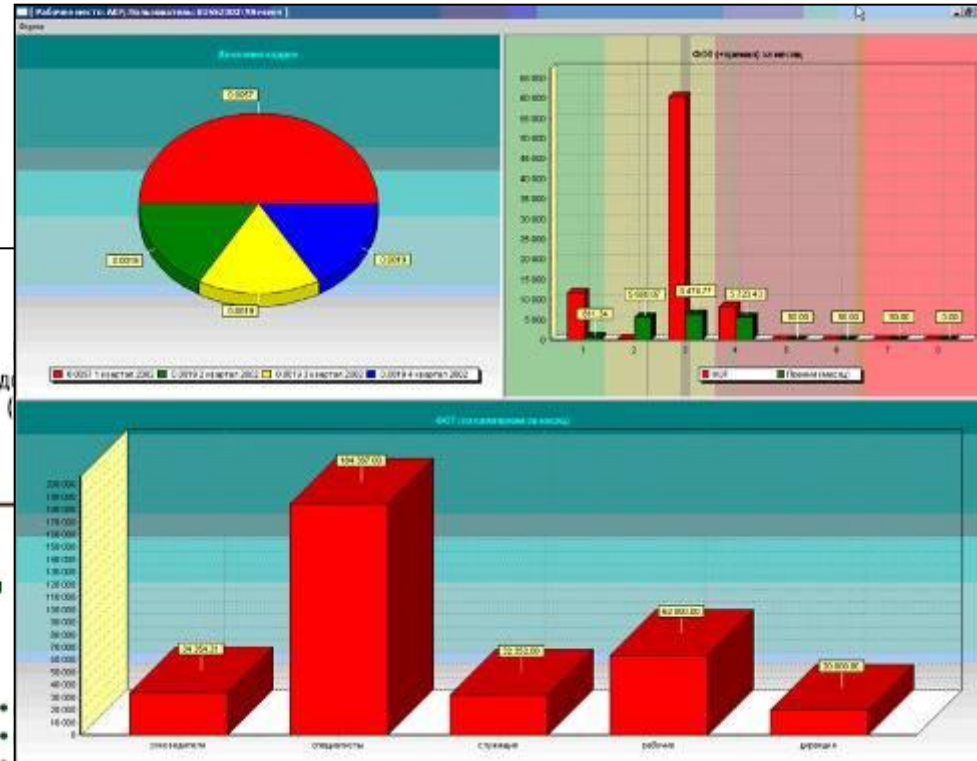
[Рабочее место: АВР Пользователь: 03/06/2002 Месяц]

Форма

Динамика кадров

0.0057

0.0019

0.0019

0.0019

0.0057 1 квартал 2002 | 0.0019 2 квартал 2002 | 0.0019 3 квартал 2002 | 0.0019 4 квартал 2002

ФОТ (премии) за месяц

65 000
60 000
55 000
50 000
45 000
40 000
35 000
30 000
25 000
20 000
15 000
10 000
5 000
0

551.34

5 000.00

5 416.77

5 201.43

50.00

50.00

50.00

0.00

1 2 3 4 5 6 7 8

ФОТ | Премия (месяц)

ФОТ (планирование за месяц)

200 000
190 000
180 000
170 000
160 000
150 000
140 000
130 000
120 000
110 000
100 000
90 000
80 000
70 000
60 000
50 000
40 000
30 000
20 000
10 000
0

34 254.21

184 357.00

32 352.00

62 000.00

30 000.00

руководители | специалисты | служащие | рабочие | дирекция